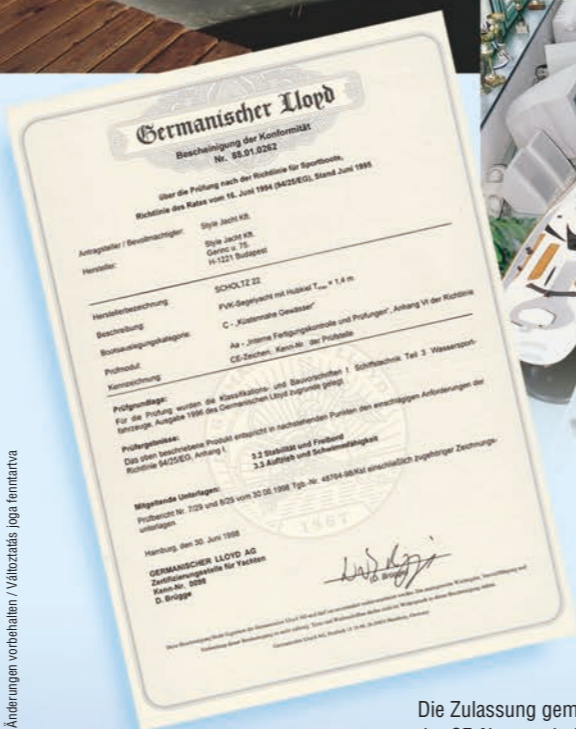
Germanischer Lloyd

Bescheinigung der Konformität
Nr. 58.01.0262

über die Prüfung nach der Richtlinie für Sportboote,
Richtlinie des Rates vom 16. Juni 1994 (94/25/EG), Stand Juni 1995

Antragsteller / Bevollmächtigter: Style Jacht Kft.

Hersteller: Style Jacht Kft.
Gereno u. 75.
H-1221 Budapest

Herstellerbezeichnung: SCHOLTZ 22

Beschreibung: FVK-Segelyacht mit Hubkiel $T_{max}$ = 1,4 m

Bootsauslegungskategorie: C - „Küstennahe Gewässer"

Prüfmodul: Aa - „Interne Fertigungskontrolle und Prüfungen", Anhang VI der Richtlinie

Kennzeichnung: CE-Zeichen; Kenn-Nr. der Prüfstelle

Prüfgrundlage:
Für die Prüfung wurden die Klassifikations- und Bauvorschriften I Schiffstechnik Teil 3 Wassersportfahrzeuge, Ausgabe 1996 des Germanischen Lloyd zugrunde gelegt.

Prüfergebnisse:
Das oben beschriebene Produkt entspricht in nachstehenden Punkten den einschlägigen Anforderungen der Richtlinie 94/25/EG, Anhang I:
3.2 Stabilität und Freibord
3.3 Auftrieb und Schwimmfähigkeit

Mitgeltende Unterlagen:
Prüfbericht Nr. 7/29 und 8/25 vom 30.06.1998 Tgb.-Nr. 48784-98/Kst einschließlich zugehöriger Zeichnungsunterlagen.

Hamburg, den 30. Juni 1998

GERMANISCHER LLOYD AG
Zertifizierungsstelle für Yachten
Kenn-Nr. 0098
D. Brügge

D. Brügge

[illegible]

Änderungen vorbehalten / Változtatás joga fenntartva

Die Zulassung gem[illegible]